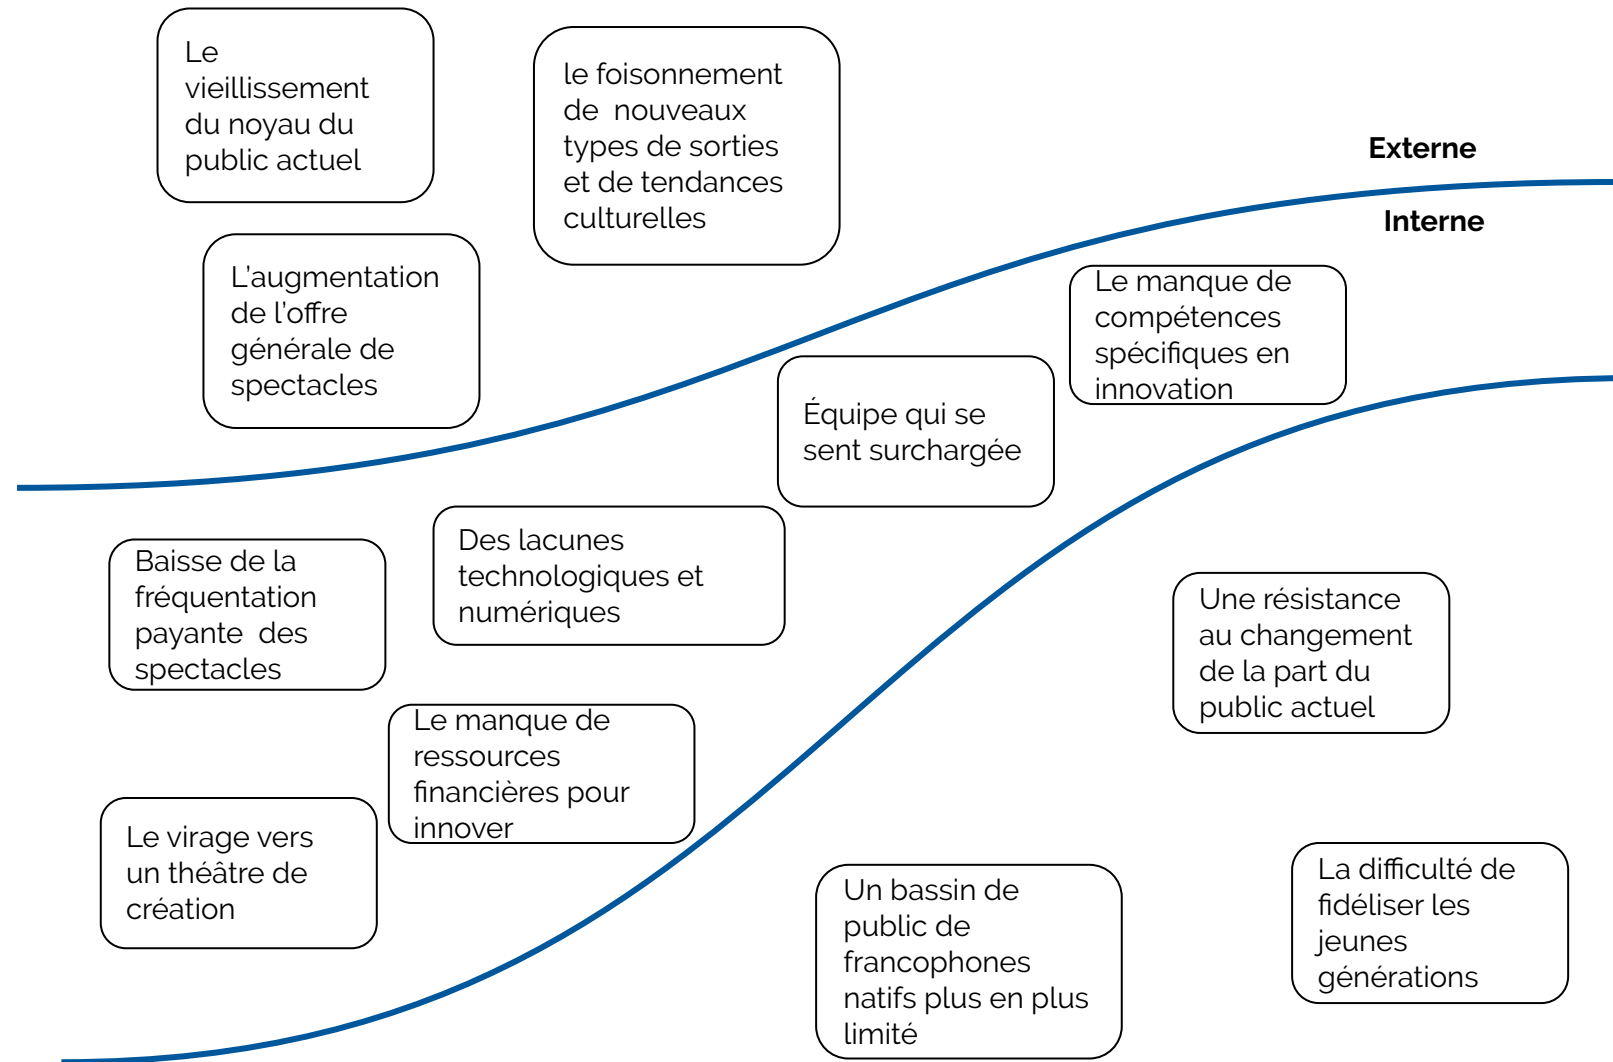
Le vieillissement du noyau du public actuel

le foisonnement de nouveaux types de sorties et de tendances culturelles

Externe

Interne

L'augmentation de l'offre générale de spectacles

Le manque de compétences spécifiques en innovation

Équipe qui se sent surchargée

Baisse de la fréquentation payante des spectacles

Des lacunes technologiques et numériques

Une résistance au changement de la part du public actuel

Le manque de ressources financières pour innover

Le virage vers un théâtre de création

Un bassin de public de francophones natifs plus en plus limité

La difficulté de fidéliser les jeunes générations